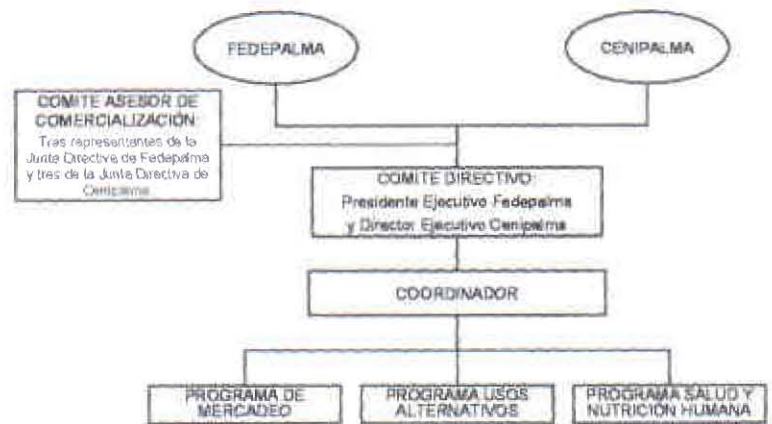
FEDEPALMA

CENIPALMA

COMITE ASESOR DE COMERCIALIZACIÓN:
Tres representantes de la Junta Directiva de Fedepalma y tres de la Junta Directiva de Cenipalma

COMITE DIRECTIVO:
Presidente Ejecutivo Fedepalma y Director Ejecutivo Cenipalma

COORDINADOR

PROGRAMA DE MERCADEO

PROGRAMA USOS ALTERNATIVOS

PROGRAMA SALUD Y NUTRICIÓN HUMANA